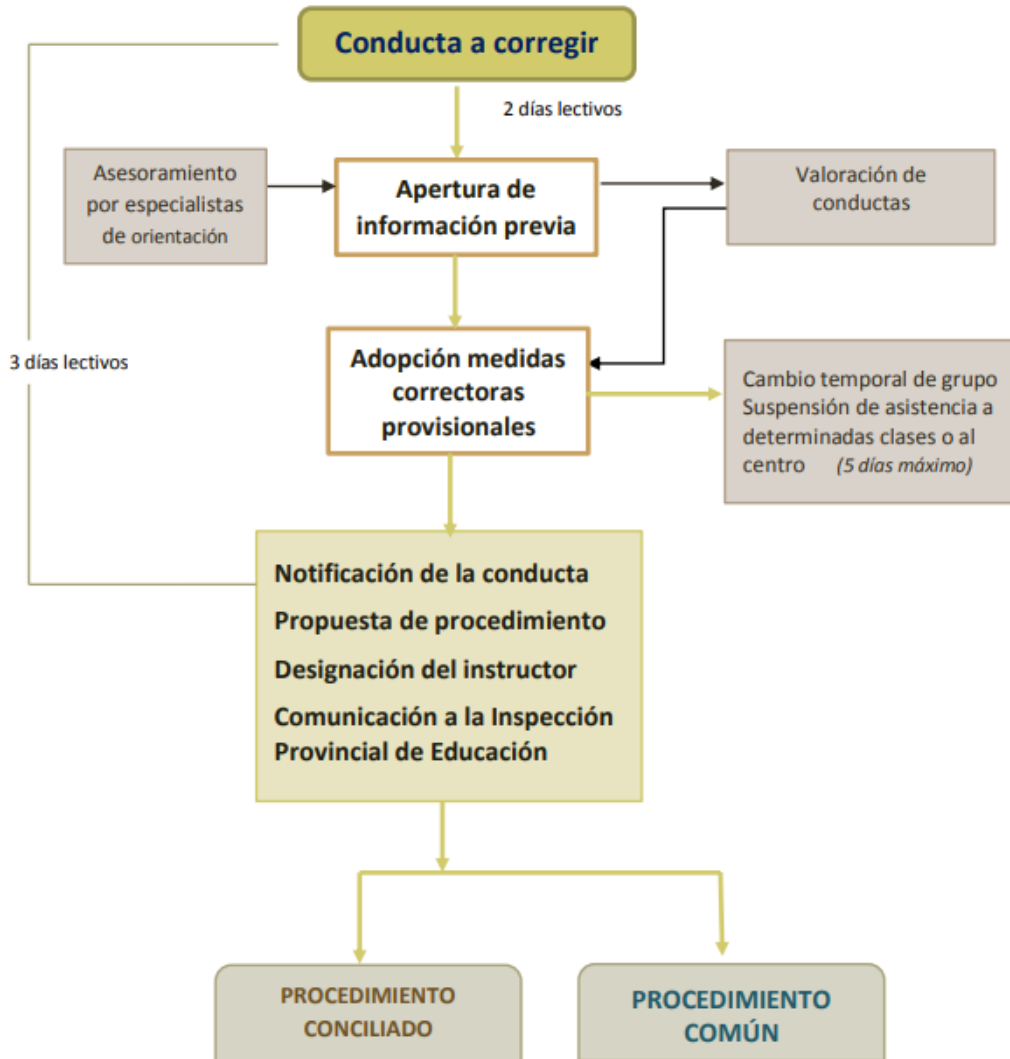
Conducta a corregir

2 días lectivos

Asesoramiento por especialistas de orientación

Apertura de información previa

Valoración de conductas

3 días lectivos

Adopción medidas correctoras provisionales

Cambio temporal de grupo
Suspensión de asistencia a determinadas clases o al centro (5 días máximo)

Notificación de la conducta
Propuesta de procedimiento
Designación del instructor
Comunicación a la Inspección Provincial de Educación

PROCEDIMIENTO CONCILIADO

PROCEDIMIENTO COMÚN